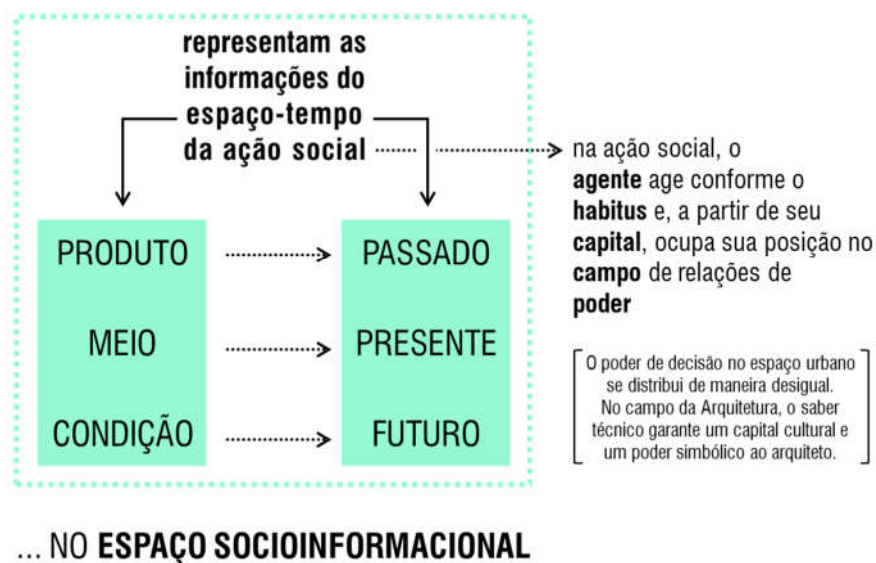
representam as informações do espaço-tempo da ação social

PRODUTO

MEIO

CONDIÇÃO

PASSADO

PRESENTE

FUTURO

na ação social, o **agente** age conforme o **habitus** e, a partir de seu **capital**, ocupa sua posição no **campo** de relações de **poder**

O poder de decisão no espaço urbano se distribui de maneira desigual. No campo da Arquitetura, o saber técnico garante um capital cultural e um poder simbólico ao arquiteto.

... NO **ESPAÇO SOCIOINFORMACIONAL**